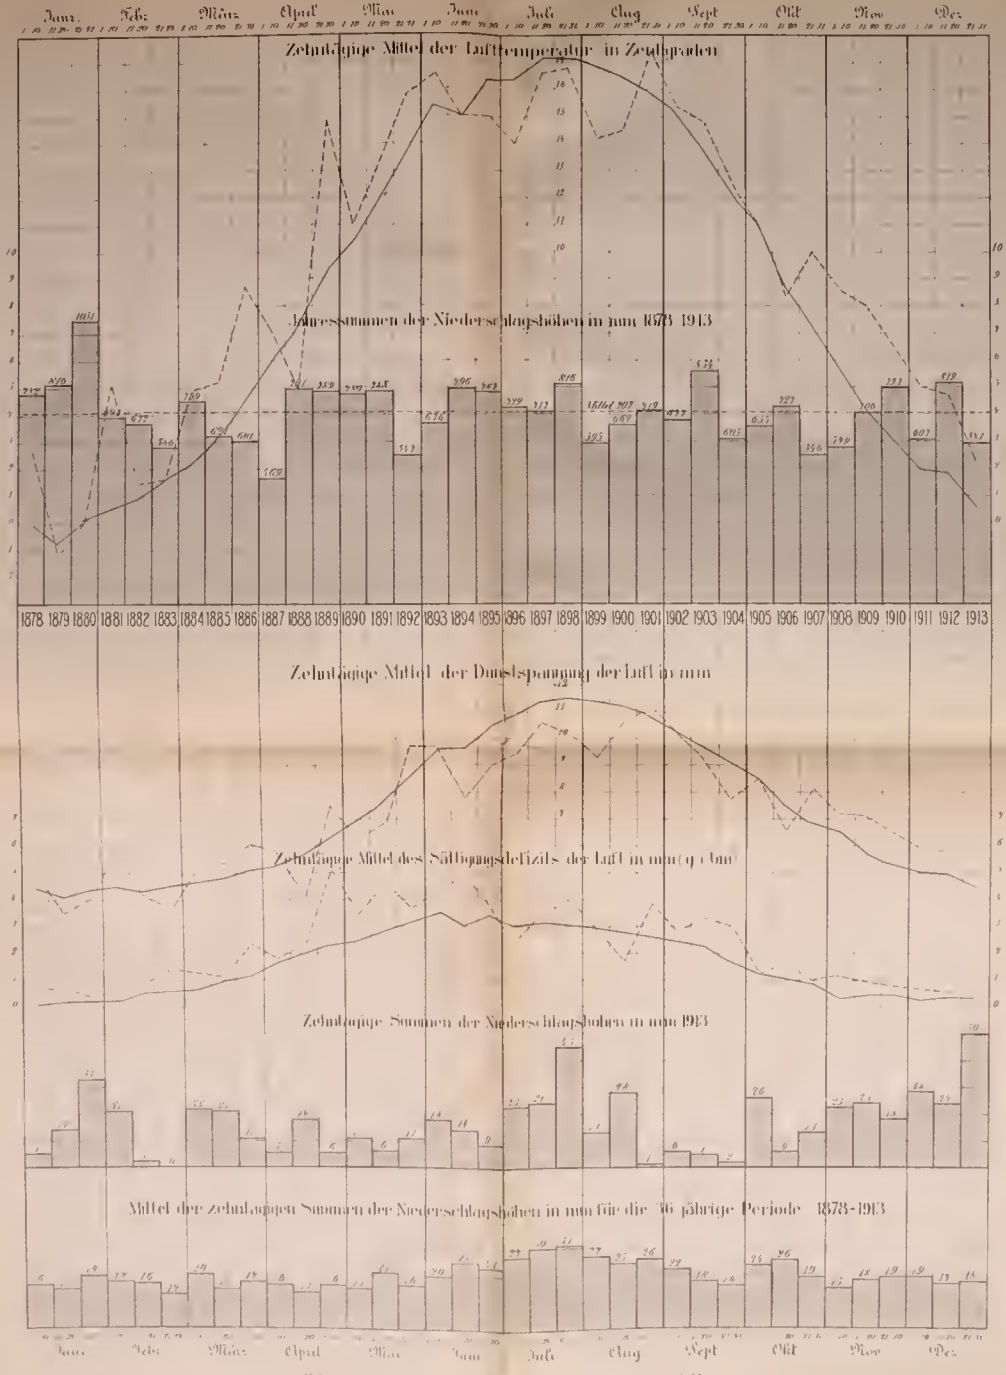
Janr. Febr. März April Mai Juni Juli Aug Sept Okt Nov Dez

Zehntägige Mittel der Lufttemperatur in Zentigraden

Jahressummen der Niederschlagshöhen in mm 1878-1913

1878 1879 1880 1881 1882 1883 1884 1885 1886 1887 1888 1889 1890 1891 1892 1893 1894 1895 1896 1897 1898 1899 1900 1901 1902 1903 1904 1905 1906 1907 1908 1909 1910 1911 1912 1913

Zehntägige Mittel der Dunstspannung der Luft in mm

Zehntägige Mittel des Sättigungsdefizits der Luft in mm

Zehntägige Summen der Niederschlagshöhen in mm 1913

Mittel der zehntägigen Summen der Niederschlagshöhen in mm für die 36 jährige Periode 1878-1913

Janr. Febr. März April Mai Juni Juli Aug Sept Okt Nov Dez